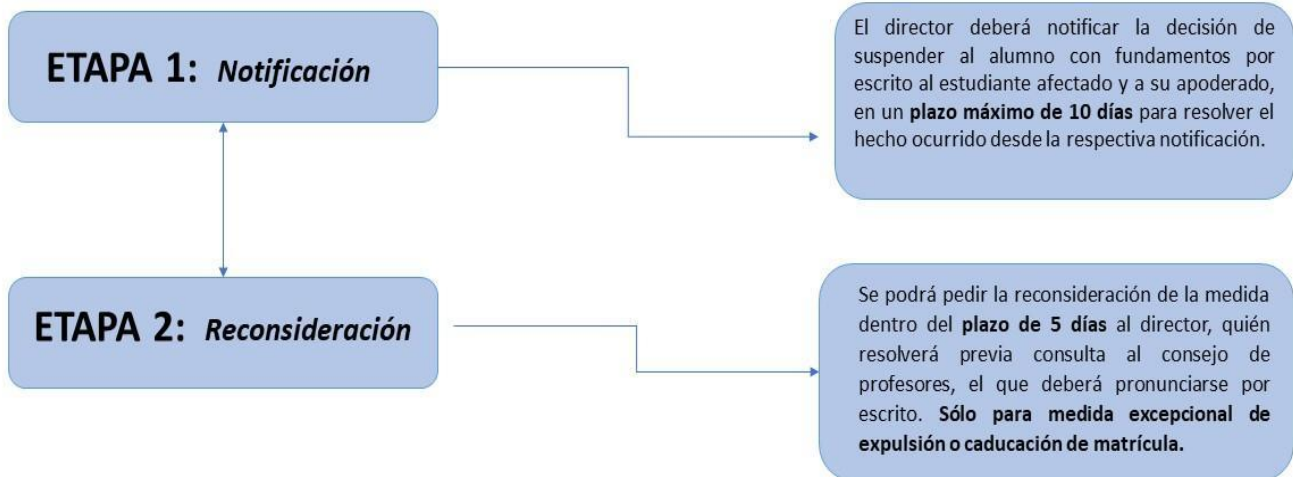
ETAPA 1: Notificación

El director deberá notificar la decisión de suspender al alumno con fundamentos por escrito al estudiante afectado y a su apoderado, en un plazo máximo de 10 días para resolver el hecho ocurrido desde la respectiva notificación.

ETAPA 2: Reconsideración

Se podrá pedir la reconsideración de la medida dentro del plazo de 5 días al director, quién resolverá previa consulta al consejo de profesores, el que deberá pronunciarse por escrito. Sólo para medida excepcional de expulsión o caducación de matrícula.